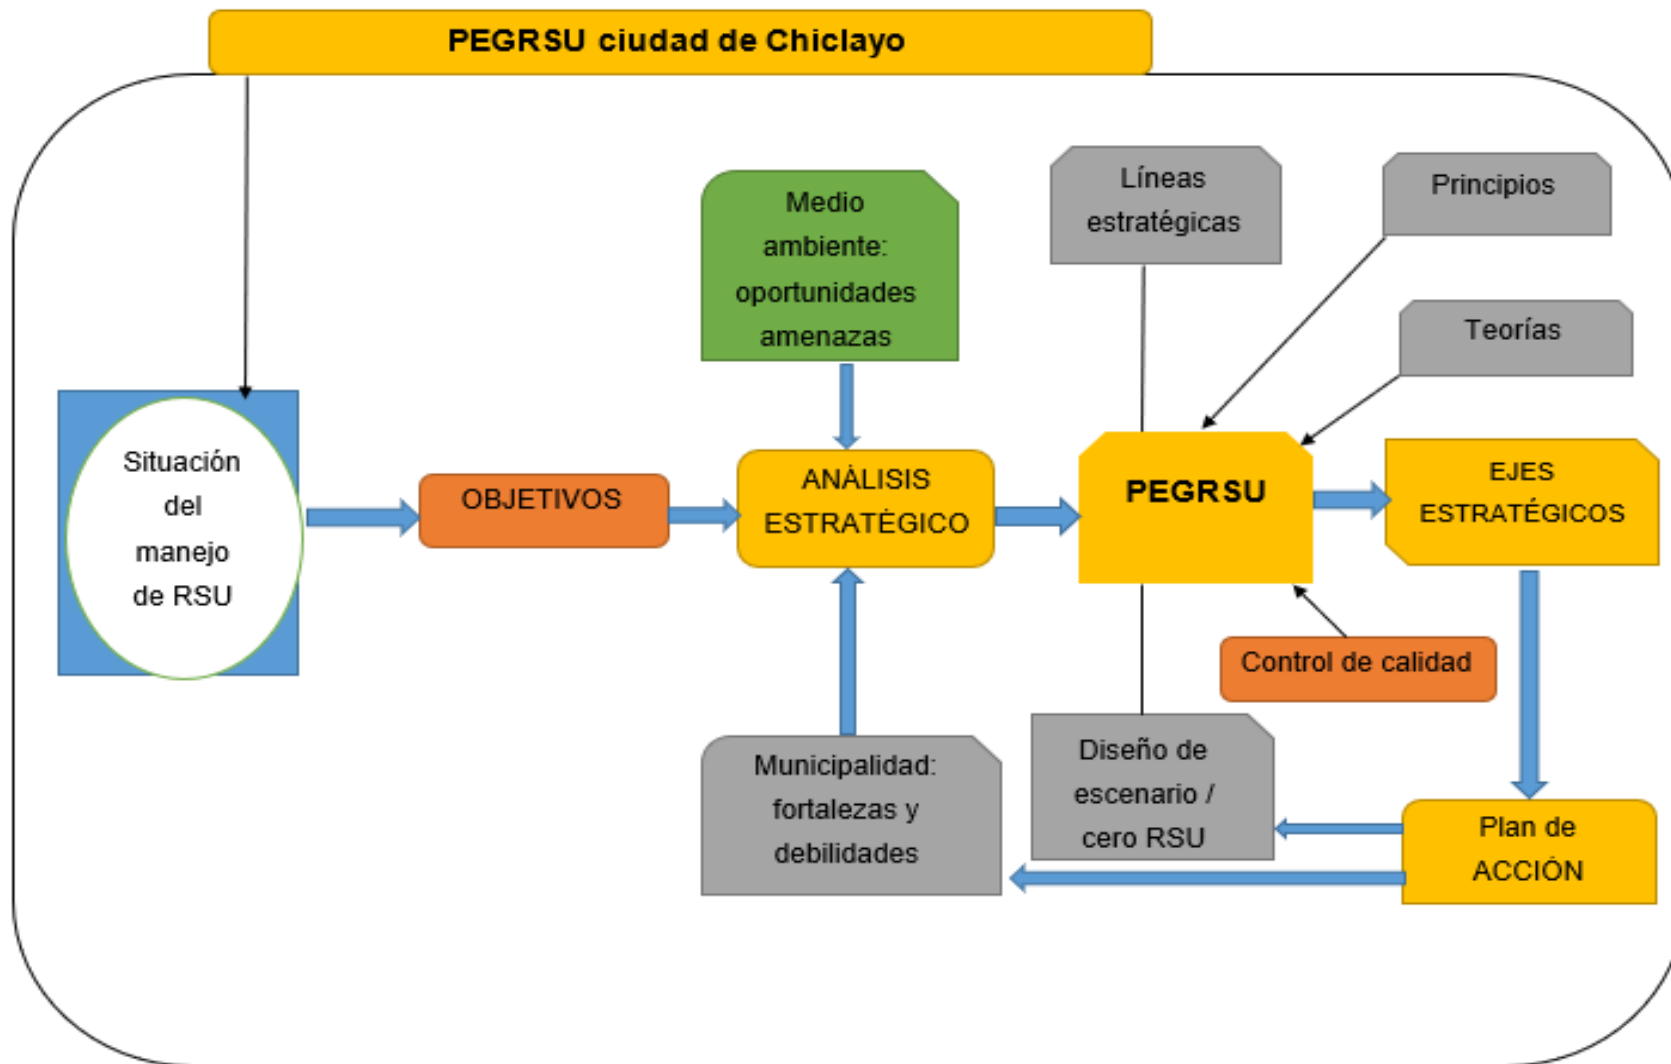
PEGRSU ciudad de Chiclayo

Situación del manejo de RSU

OBJETIVOS

Medio ambiente: oportunidades amenazas

ANÀLISIS ESTRATÈGICO

Municipalidad: fortalezas y debilidades

Líneas estratégicas

Principios

Teorías

PEGRSU

EJES ESTRATÉGICOS

Control de calidad

Diseño de escenario / cero RSU

Plan de ACCIÓN